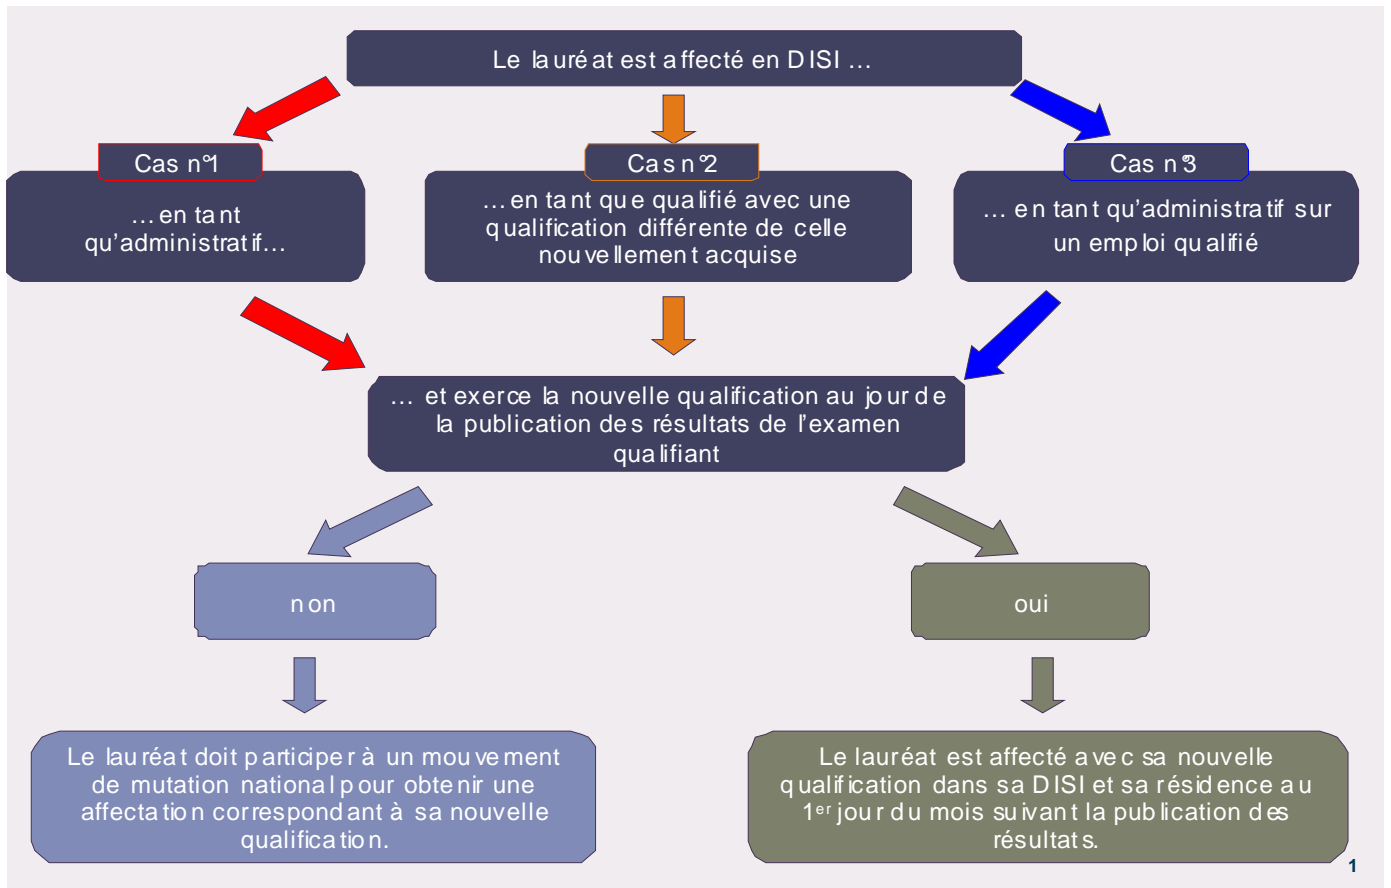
Le lauréat est affecté en DISI …

Cas n°1

… en tant qu'administratif…

Cas n°2

… en tant que qualifié avec une qualification différente de celle nouvellement acquise

Cas n°3

… en tant qu'administratif sur un emploi qualifié

… et exerce la nouvelle qualification au jour de la publication des résultats de l'examen qualifiant

non

oui

Le lauréat doit participer à un mouvement de mutation national pour obtenir une affectation correspondant à sa nouvelle qualification.

Le lauréat est affecté avec sa nouvelle qualification dans sa DISI et sa résidence au 1$^{er}$ jour du mois suivant la publication des résultats.

1